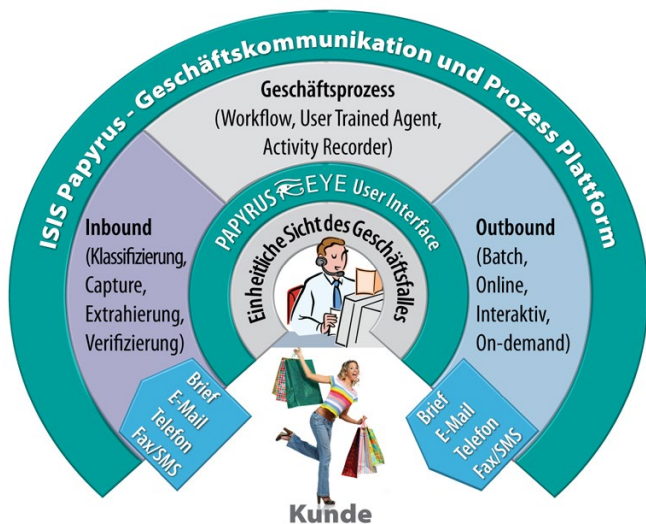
ISIS Papyrus - Geschäftskommunikation und Prozess Plattform

Geschäftsprozess
(Workflow, User Trained Agent, Activity Recorder)

Inbound
(Klassifizierung, Capture, Extrahierung, Verifizierung)

PAPYRUS EYE User Interface

Einheitliche Sicht des Geschäftsfalles

Outbound
(Batch, Online, Interaktiv, On-demand)

Brief
E-Mail
Telefon
Fax/SMS

Brief
E-Mail
Telefon
Fax/SMS

Kunde